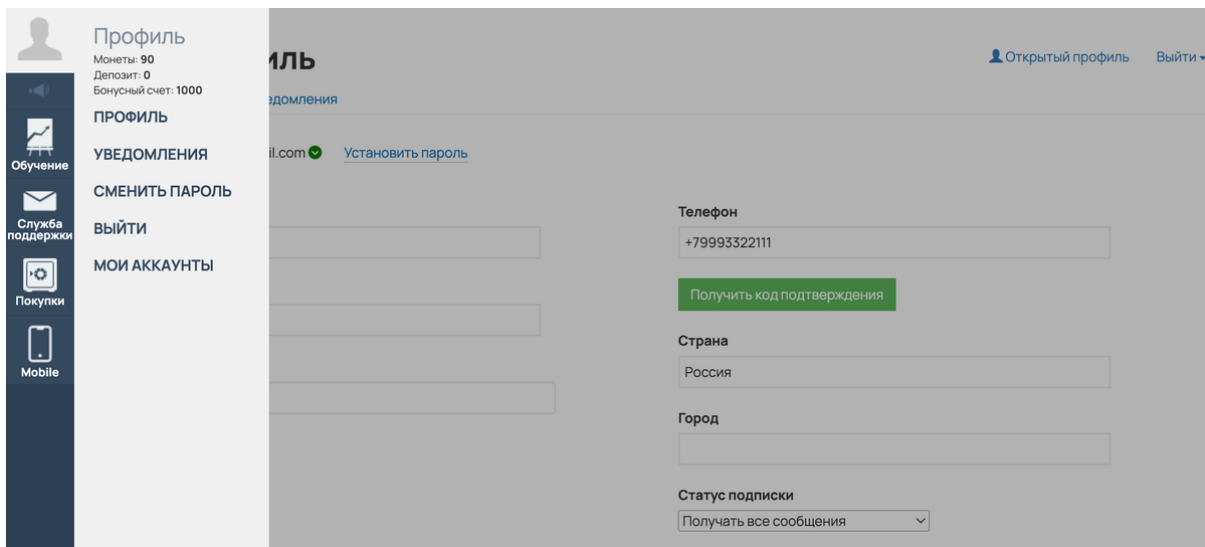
Обучение
Служба поддержки
Покупки
Mobile

Профиль
Монеты: 90
Депозит: 0
Бонусный счет: 1000
ПРОФИЛЬ
УВЕДОМЛЕНИЯ
СМЕНИТЬ ПАРОЛЬ
ВЫЙТИ
МОИ АККАУНТЫ

ИЛЬ
Открытый профиль
Выйти
ведомления
il.com
Установить пароль
Телефон
+79993322111
Получить код подтверждения
Страна
Россия
Город
Статус подписки
Получать все сообщения